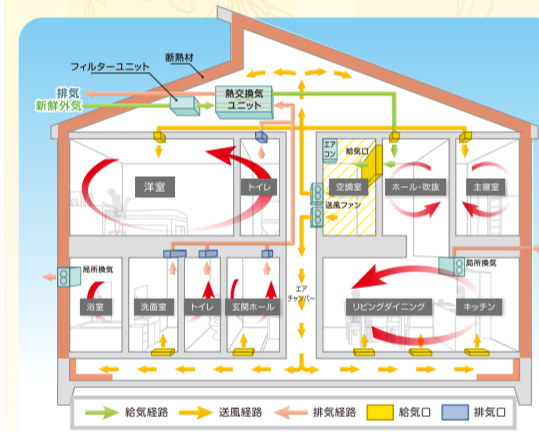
断熱材
フィルターユニット
排気
新鮮外気
熱交換気ユニット
エアコン
給気口
洋室
トイレ
空調室
ホール・吹抜
主寝室
送風ファン
局所換気
局所換気
エアチャンバー
浴室
洗面室
トイレ
玄関ホール
リビングダイニング
キッチン
給気経路
送風経路
排気経路
給気口
排気口